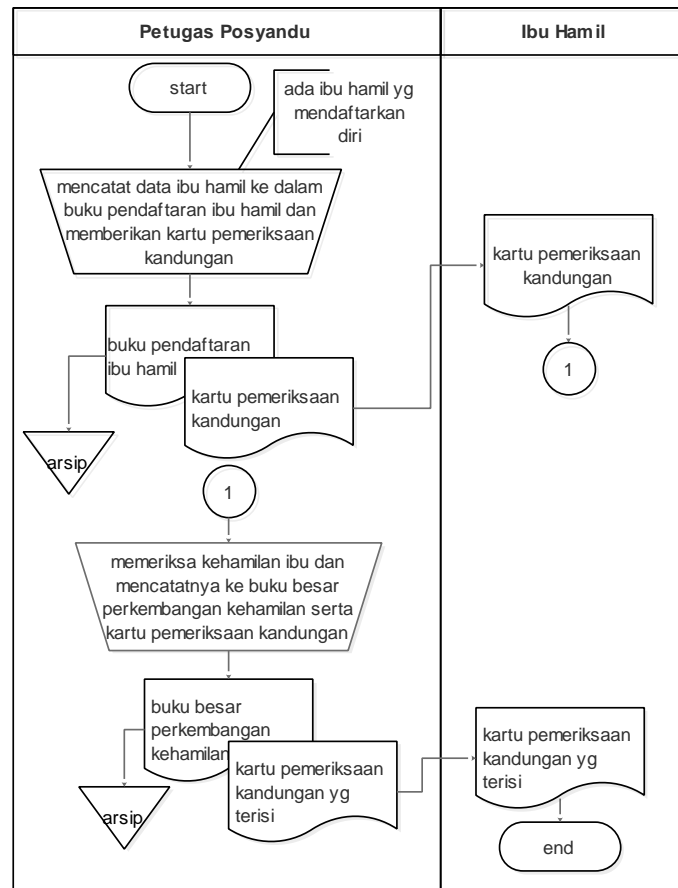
| Petugas Posyandu | Ibu Hamil |
|---|---|

start

ada ibu hamil yg mendaftarkan diri

mencatat data ibu hamil ke dalam buku pendaftaran ibu hamil dan memberikan kartu pemeriksaan kandungan

buku pendaftaran ibu hamil

kartu pemeriksaan kandungan

arsip

1

memeriksa kehamilan ibu dan mencatatnya ke buku besar perkembangan kehamilan serta kartu pemeriksaan kandungan

buku besar perkembangan kehamilan

kartu pemeriksaan kandungan yg terisi

arsip

kartu pemeriksaan kandungan

1

kartu pemeriksaan kandungan yg terisi

end